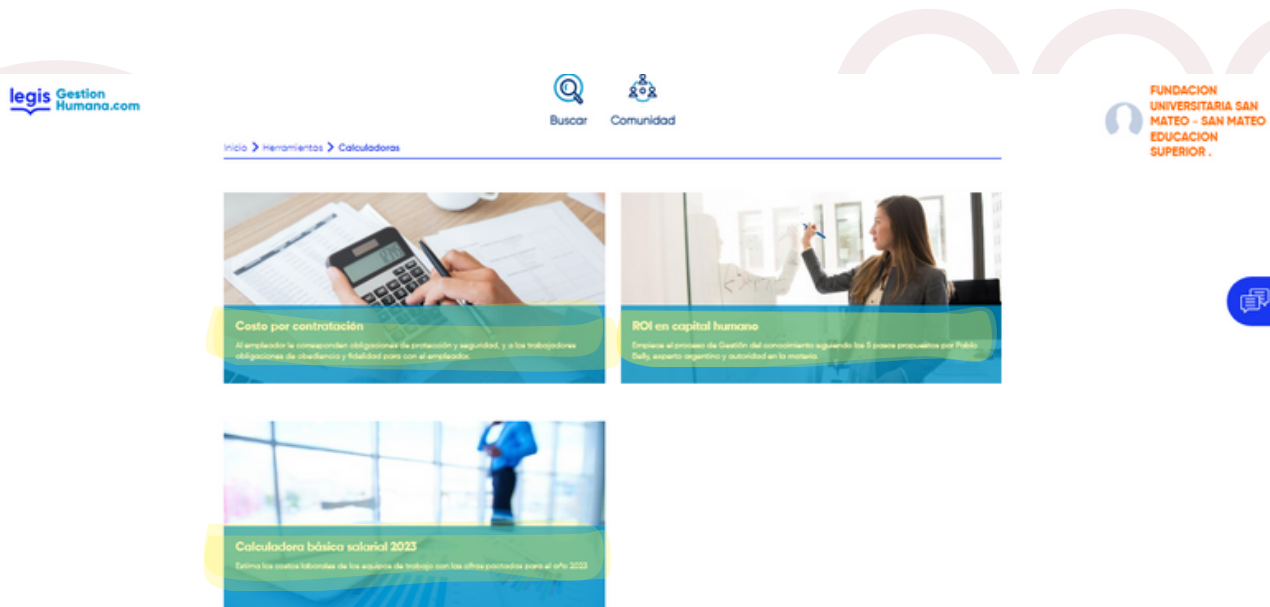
legis Gestion Humana.com

Buscar Comunidad

FUNDACION UNIVERSITARIA SAN MATEO - SAN MATEO EDUCACION SUPERIOR .

Inicio > Herramientas > Calculadoras

Costo por contratación

Al empleador le corresponden obligaciones de protección y seguridad, y a los trabajadores obligaciones de obediencia y fidelidad para con el empleador.

ROI en capital humano

Empiece el proceso de Gestión del conocimiento siguiendo los 5 pasos propuestos por Pablo Belly, experto argentino y autoridad en la materia.

Calculadora básica salarial 2023

Estima los costos laborales de los equipos de trabajo con las cifras pactadas para el año 2023